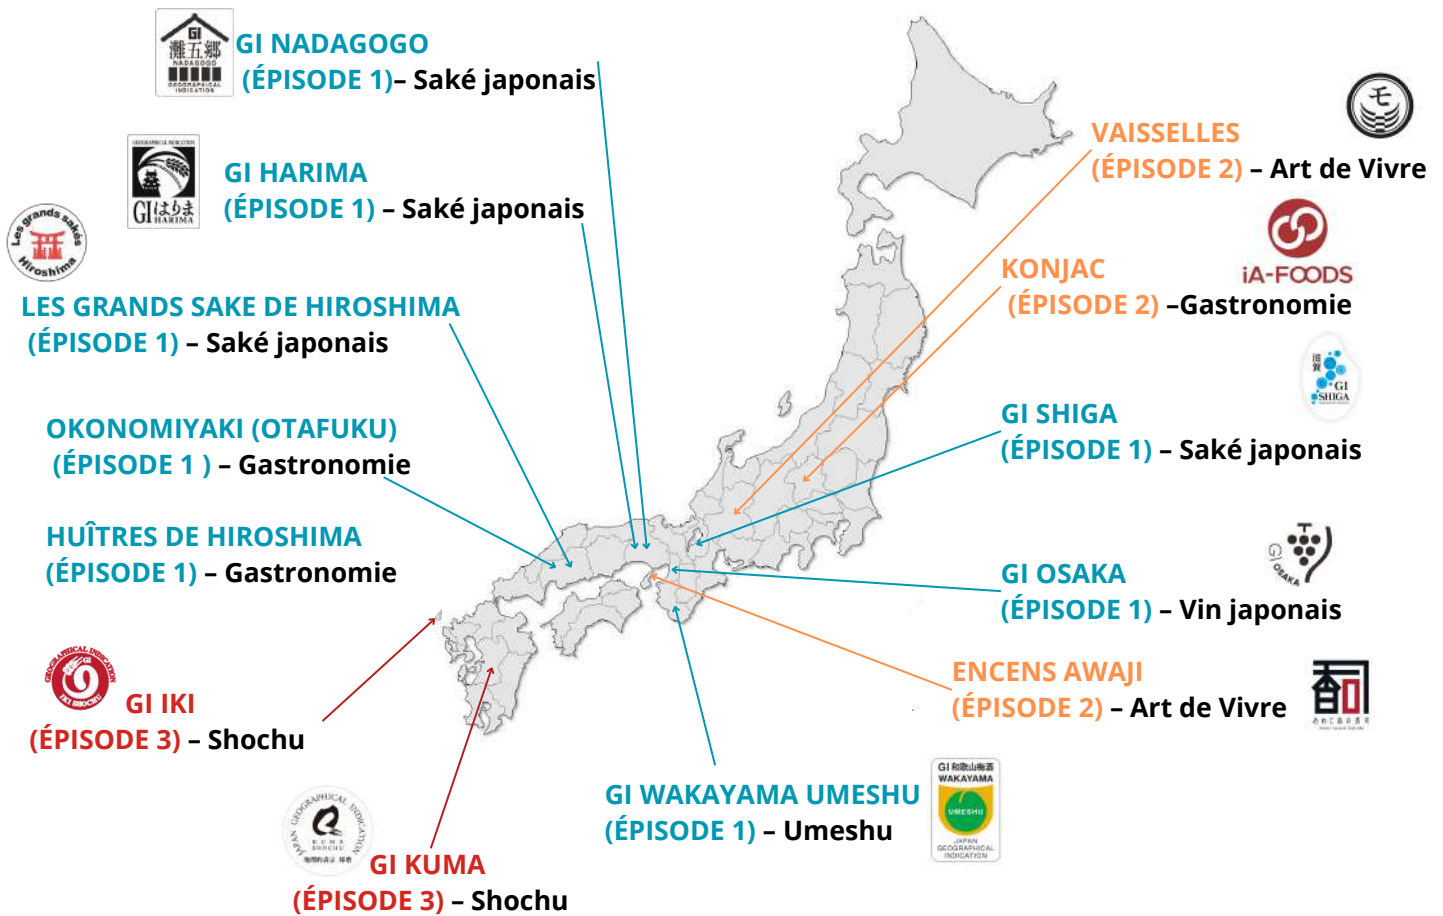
GI
灘五郷
NADAGOGO
GEOGRAPHICAL INDICATION

GI NADAGOGO
(ÉPISODE 1)– Saké japonais

GEOGRAPHICAL INDICATION
GI はりま
HARIMA

GI HARIMA
(ÉPISODE 1) – Saké japonais

Les grands sakés
Hiroshima

LES GRANDS SAKE DE HIROSHIMA
(ÉPISODE 1) – Saké japonais

OKONOMIYAKI (OTAFUKU)
(ÉPISODE 1 ) – Gastronomie

HUÎTRES DE HIROSHIMA
(ÉPISODE 1) – Gastronomie

GEOGRAPHICAL INDICATION
IKI SHOCHU

GI IKI
(ÉPISODE 3) – Shochu

JAPAN GEOGRAPHICAL INDICATION
KUMA SHOCHU

GI KUMA
(ÉPISODE 3) – Shochu

VAISSELLES
(ÉPISODE 2) – Art de Vivre

iA-FOODS

KONJAC
(ÉPISODE 2) –Gastronomie

GI
SHIGA

GI SHIGA
(ÉPISODE 1) – Saké japonais

GI OSAKA

GI OSAKA
(ÉPISODE 1) – Vin japonais

ENCENS AWAJI
(ÉPISODE 2) – Art de Vivre

GI 和歌山梅酒
WAKAYAMA
UMESHU
JAPAN GEOGRAPHICAL INDICATION

GI WAKAYAMA UMESHU
(ÉPISODE 1) – Umeshu